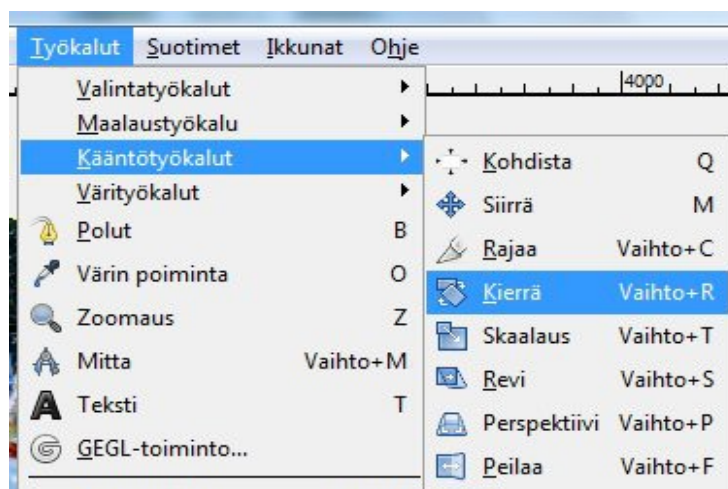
Työkalut Suotimet Ikkunat Ohje

4000

Valintatyökalut
Maalaustyökalu
Kääntötyökalut
Värityökalut
Polut B
Värin poiminta O
Zoomaus Z
Mitta Vaihto+M
Teksti T
GEGL-toiminto...

Kohdista Q
Siirrä M
Rajaa Vaihto+C
Kierrä Vaihto+R
Skaalaus Vaihto+T
Revi Vaihto+S
Perspektiivi Vaihto+P
Peilaa Vaihto+F